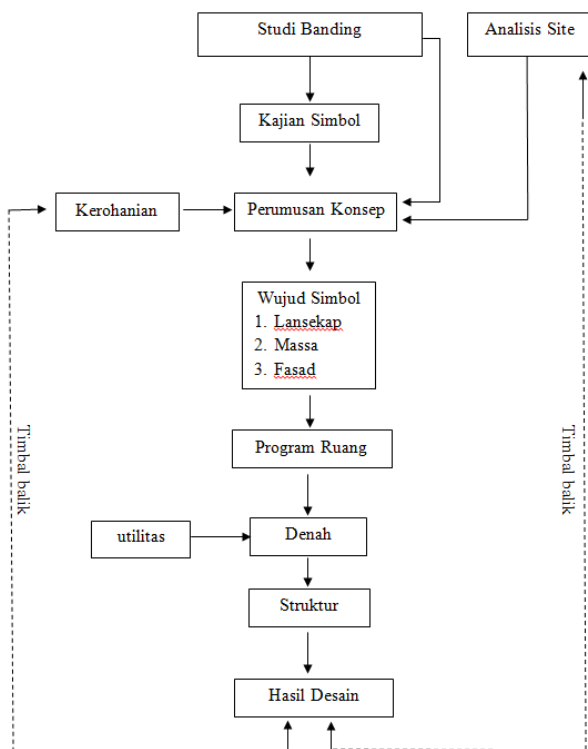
Studi Banding

Analisis Site

Kajian Simbol

Kerohanian

Perumusan Konsep

Wujud Simbol
1. Lansekap
2. Massa
3. Fasad

Timbal balik

Timbal balik

Program Ruang

utilitas

Denah

Struktur

Hasil Desain